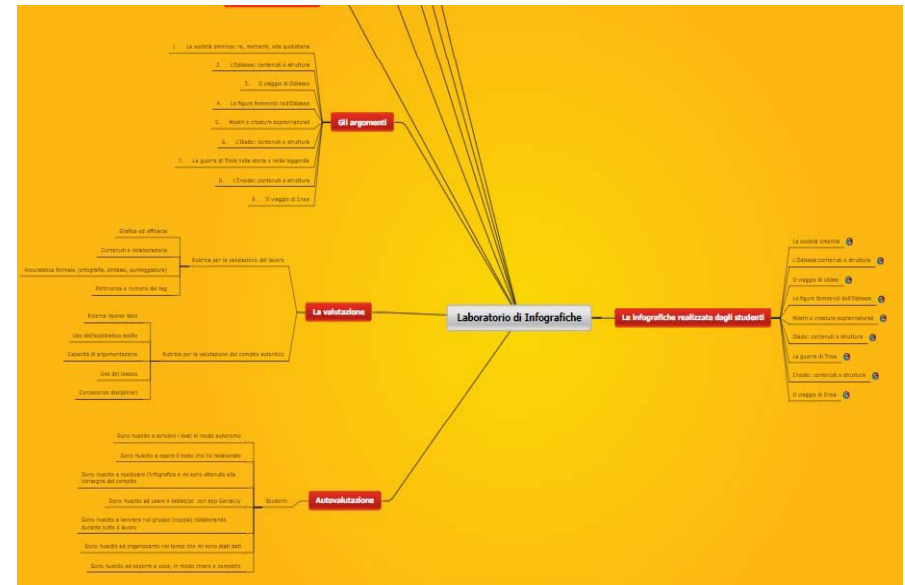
Laboratorio di Infografiche

Gli argomenti

1. La società omerica: re, mercanti, vita quotidiana

2. L'Odissea: contenuti e struttura

3. Il viaggio di Odisseo

4. Le figure femminili nell'Odissea

5. Mostri e creature soprannaturali

6. L'Iliade: contenuti e struttura

7. La guerra di Troia nella storia e nella leggenda

8. L'Eneide: contenuti e struttura

9. Il viaggio di Enea

La valutazione

Rubrica per la valutazione del lavoro

Grafica ed efficacia

Contenuti e rielaborazione

Accuratezza formale (ortografia, sintassi, punteggiatura)

Pertinenza e numero dei tag

Rubrica per la valutazione del compito autentico

Ricerca risorse date

Uso dell'applicativo scelto

Capacità di argomentazione

Uso del lessico

Conoscenze disciplinari

Autovalutazione

Studenti

Sono riuscito a scrivere i testi in modo autonomo

Sono riuscito a capire il testo che ho rielaborato

Sono riuscito a realizzare l'infografica e mi sono attenuto alla consegna del compito

Sono riuscito ad usare il tablet/pc con app Genially

Sono riuscito a lavorare nel gruppo (coppia) collaborando durante tutto il lavoro

Sono riuscito ad organizzarmi nei tempi che mi sono stati dati

Sono riuscito ad esporre a voce, in modo chiaro, il compito

Le infografiche realizzate dagli studenti

La società omerica

L'Odissea:contenuti e struttura

Il viaggio di Ulisse

Le figure femminili dell'Odissea

Mostri e creature soprannaturali

Iliade: contenuti e struttura

La guerra di Troia

Eneide: contenuti e strutture

Il viaggio di Enea